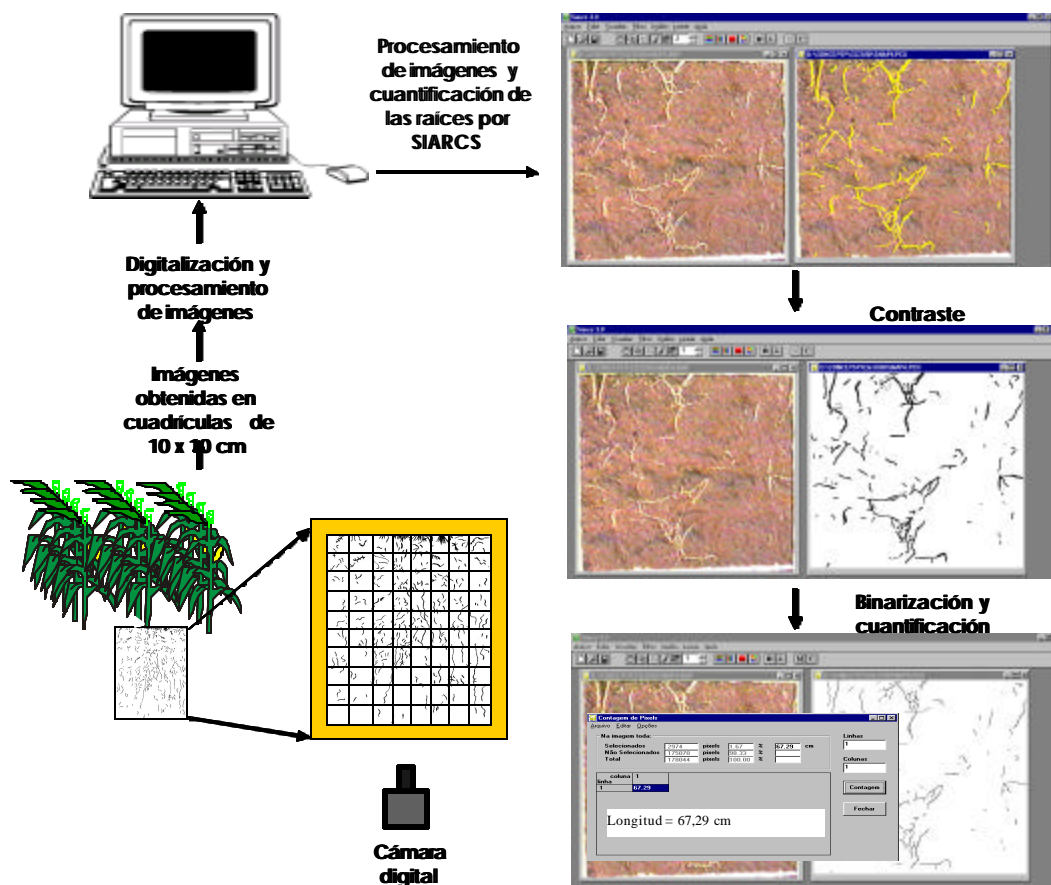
Procesamiento de imágenes y cuantificación de las raíces por SIARCS

Digitalización y procesamiento de imágenes

Imágenes obtenidas en cuadrículas de 10 x 10 cm

Contraste

Binarización y cuantificación

Contagem de Pixels
Arquivo Editar Opções
Na imagem toda:
Selecionados 2974 pixels 1.67 % 67.29 cm
Não Selecionados 175070 pixels 98.33 %
Total 178044 pixels 100.00 %
Linhas
1
Colunas
1
coluna 1
linha
1 67.29
Contagem
Fechar
Longitud = 67,29 cm

Cámara digital